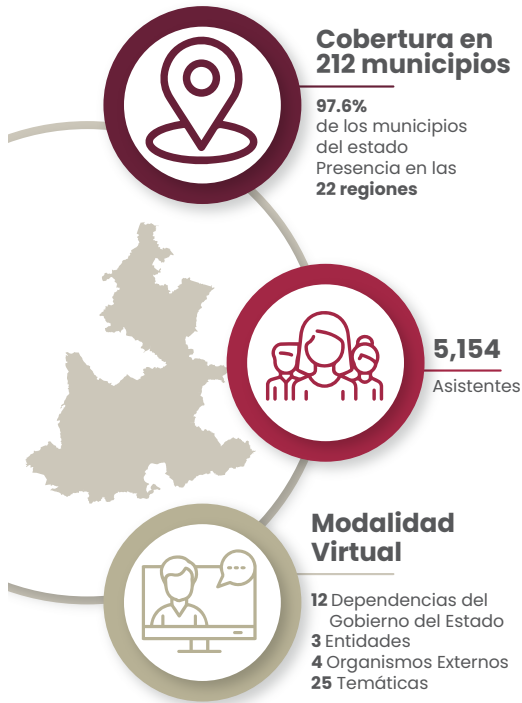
Cobertura en 212 municipios

97.6% de los municipios del estado
Presencia en las 22 regiones

5,154
Asistentes

Modalidad Virtual

12 Dependencias del Gobierno del Estado
3 Entidades
4 Organismos Externos
25 Temáticas